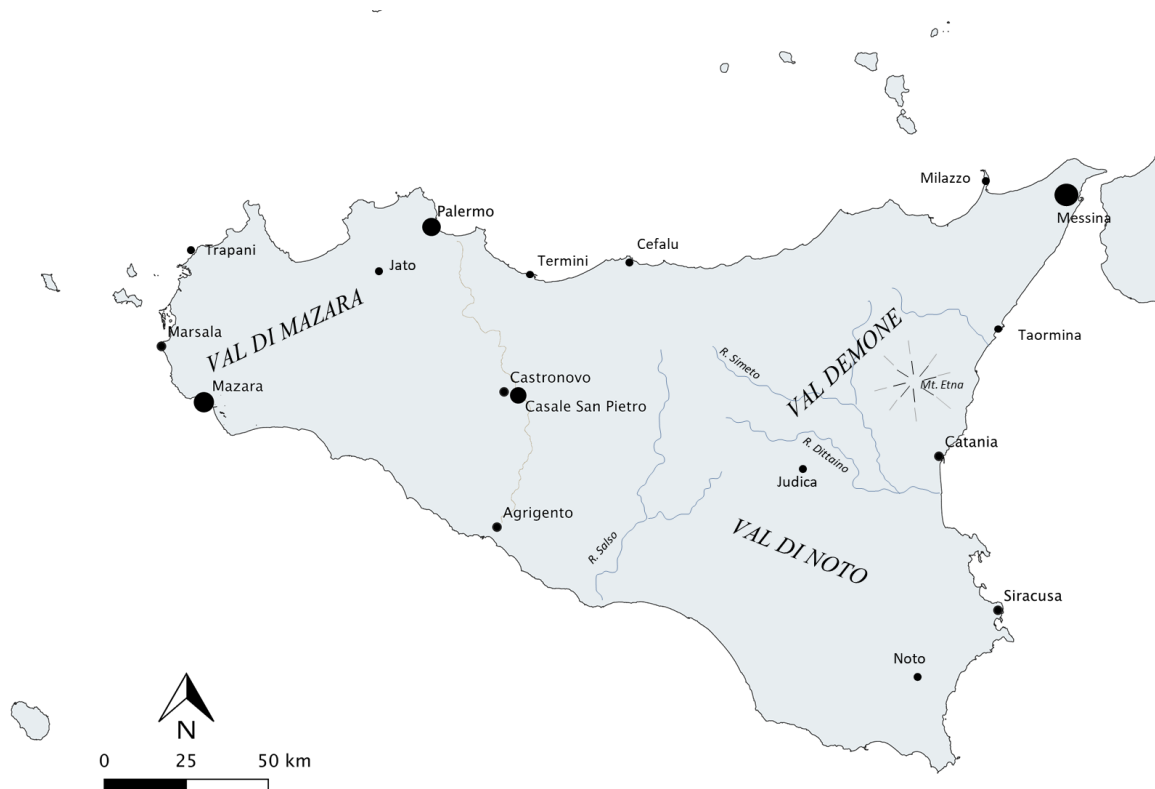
Palermo
Milazzo
Messina
Trapani
Jato
Termini
Cefalu
Marsala
VAL DI MAZARA
Taormina
R. Simeto
VAL DEMONE
Mt. Etna
Castronovo
Mazara
Casale San Pietro
R. Dittaino
Catania
Judica
Agrigento
VAL DI NOTO
R. Salso
Siracusa
Noto
N
0 25 50 km